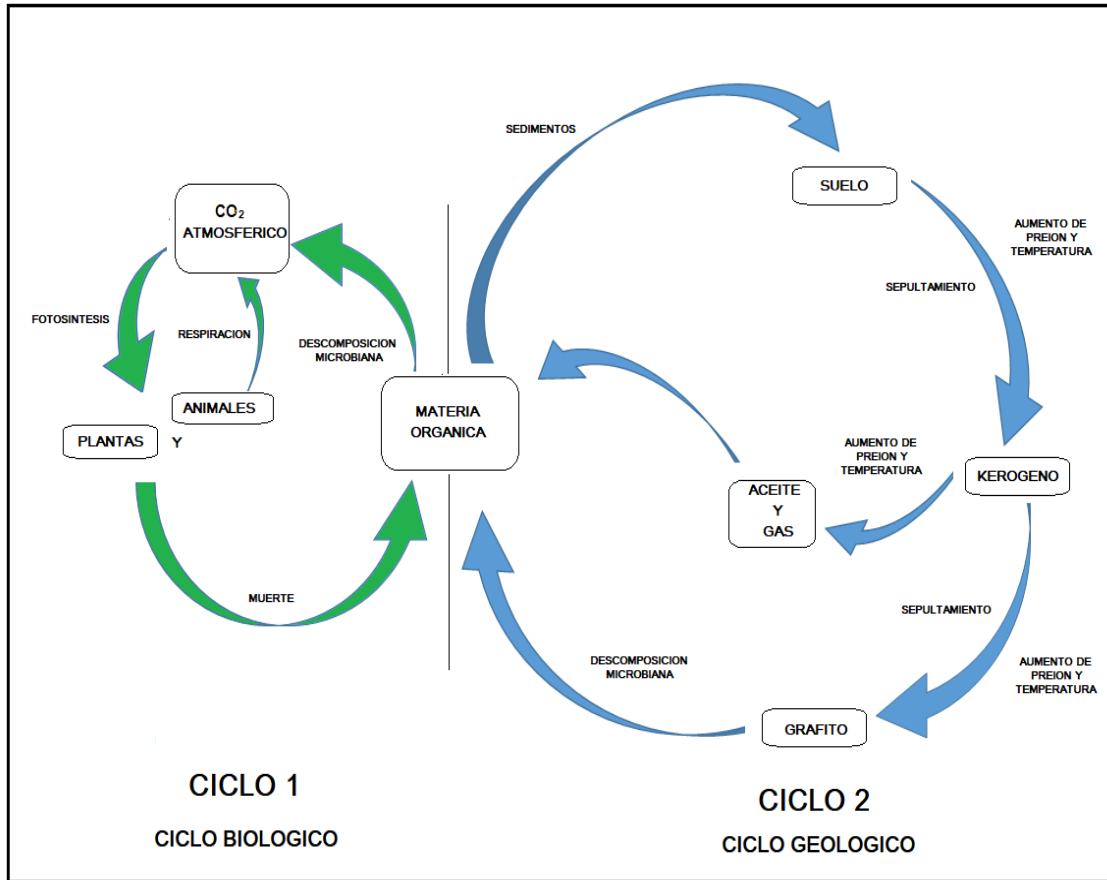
SEDIMENTOS

SUELO

AUMENTO DE PREION Y TEMPERATURA

SEPULTAMIENTO

$CO_2$ ATMOSFERICO

FOTOSINTESIS

RESPIRACION

DESCOMPOSICION MICROBIANA

ANIMALES

PLANTAS Y

MATERIA ORGANICA

AUMENTO DE PREION Y TEMPERATURA

KEROGENO

ACEITE Y GAS

MUERTE

SEPULTAMIENTO

DESCOMPOSICION MICROBIANA

AUMENTO DE PREION Y TEMPERATURA

GRAFITO

CICLO 1

CICLO BIOLOGICO

CICLO 2

CICLO GEOLOGICO